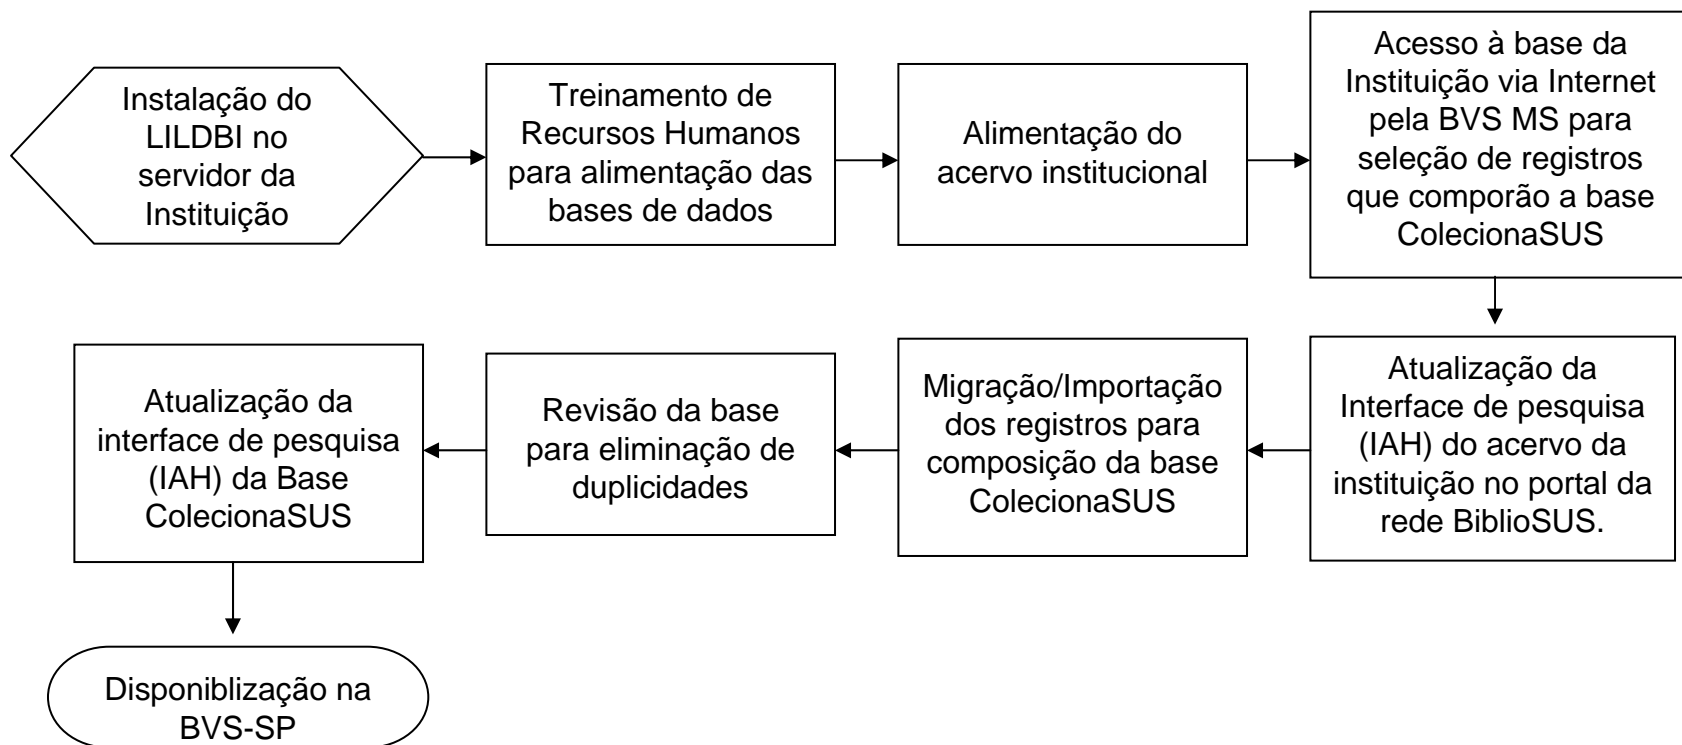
Instalação do LILDBI no servidor da Instituição

Treinamento de Recursos Humanos para alimentação das bases de dados

Alimentação do acervo institucional

Acesso à base da Instituição via Internet pela BVS MS para seleção de registros que comporão a base ColecionaSUS

Atualização da Interface de pesquisa (IAH) do acervo da instituição no portal da rede BiblioSUS.

Migração/Importação dos registros para composição da base ColecionaSUS

Revisão da base para eliminação de duplicidades

Atualização da interface de pesquisa (IAH) da Base ColecionaSUS

Disponiblização na BVS-SP